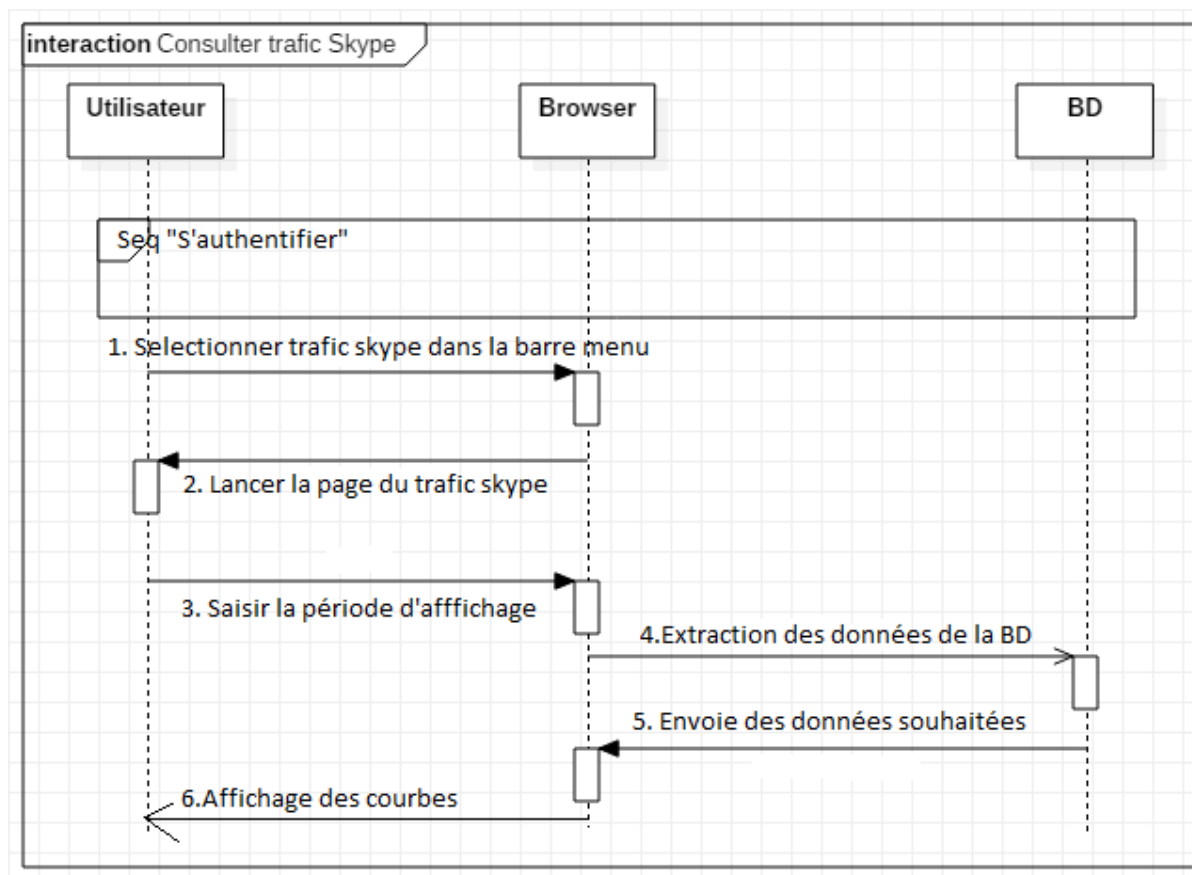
interaction Consulter trafic Skype

Utilisateur

Browser

BD

Seq "S'authentifier"

1. Selectionner trafic skype dans la barre menu

2. Lancer la page du trafic skype

3. Saisir la période d'afffichage

4.Extraction des données de la BD

5. Envoie des données souhaitées

6.Affichage des courbes